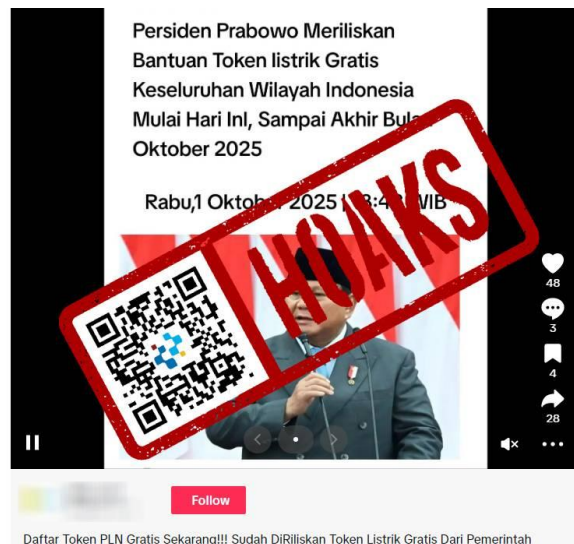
Persiden Prabowo Meriliskan Bantuan Token listrik Gratis Keseluruhan Wilayah Indonesia Mulai Hari Ini, Sampai Akhir Bul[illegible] Oktober 2025

Rabu,1 Oktob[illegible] 2025 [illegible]3:4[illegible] WIB

HOAKS

48

3

4

28

Follow

Daftar Token PLN Gratis Sekarang!!! Sudah DiRiliskan Token Listrik Gratis Dari Pemerintah